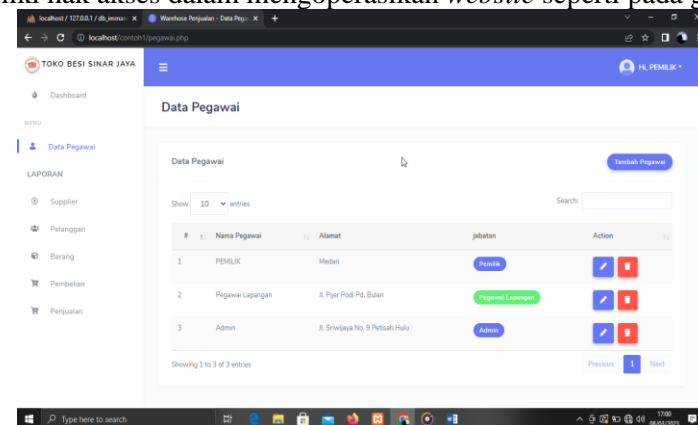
miki hak akses dalam mengoperasikan website seperti pada

localhost / 127.0.0.1 / db_imman | Warehose Penjualan - Data Pega | +

localhost/contoh1/pegawai.php

TOKO BESI SINAR JAYA

Hi, PEMILIK

Dashboard

MENU

Data Pegawai

LAPORAN

Supplier

Pelanggan

Barang

Pembelian

Penjualan

Data Pegawai

Data Pegawai

Tambah Pegawai

Show 10 entries

Search:

| # | Nama Pegawai | Alamat | jabatan | Action |
|---|---|---|---|---|
| 1 | PEMILIK | Medan | Pemilik | |
| 2 | Pegawai Lapangan | Jl. Pijer Podi Pd. Bulan | Pegawai Lapangan | |
| 3 | Admin | Jl. Sriwijaya No. 9 Petisah Hulu | Admin | |

Showing 1 to 3 of 3 entries

Previous 1 Next

Type here to search

17:00
08/03/2023